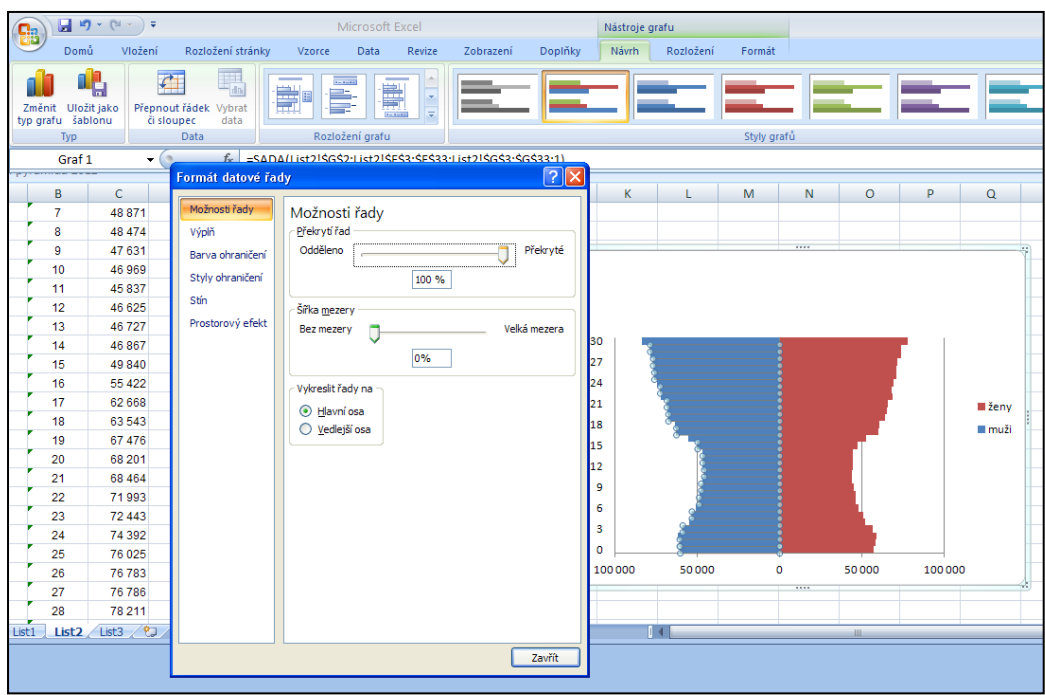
Microsoft Excel

Nástroje grafu

Domů Vložení Rozložení stránky Vzorce Data Revize Zobrazení Doplňky Návrh Rozložení Formát

Změnit typ grafu Uložit jako šablonu
Typ

Přepnout řádek či sloupec Vybrat data
Data

Rozložení grafu

Styly grafů

Graf 1

$f_x$ =SADA(List2!$G$2;List2!$E$33:$E$33;List2!$G$3:$G$33;1)

| B | C |
|---|---|
| 7 | 48 871 |
| 8 | 48 474 |
| 9 | 47 631 |
| 10 | 46 969 |
| 11 | 45 837 |
| 12 | 46 625 |
| 13 | 46 727 |
| 14 | 46 867 |
| 15 | 49 840 |
| 16 | 55 422 |
| 17 | 62 668 |
| 18 | 63 543 |
| 19 | 67 476 |
| 20 | 68 201 |
| 21 | 68 464 |
| 22 | 71 993 |
| 23 | 72 443 |
| 24 | 74 392 |
| 25 | 76 025 |
| 26 | 76 783 |
| 27 | 76 786 |
| 28 | 78 211 |

List1 List2 List3

K L M N O P Q

Formát datové řady

Možnosti řady
Výplň
Barva ohraničení
Styly ohraničení
Stín
Prostorový efekt

Možnosti řady

Překrytí řad
Odděleno Překryté
100 %

Šířka mezery
Bez mezery Velká mezera
0%

Vykreslit řady na
Hlavní osa
Vedlejší osa

Zavřít

30
27
24
21
18
15
12
9
6
3
0

100 000 50 000 0 50 000 100 000

ženy
muži